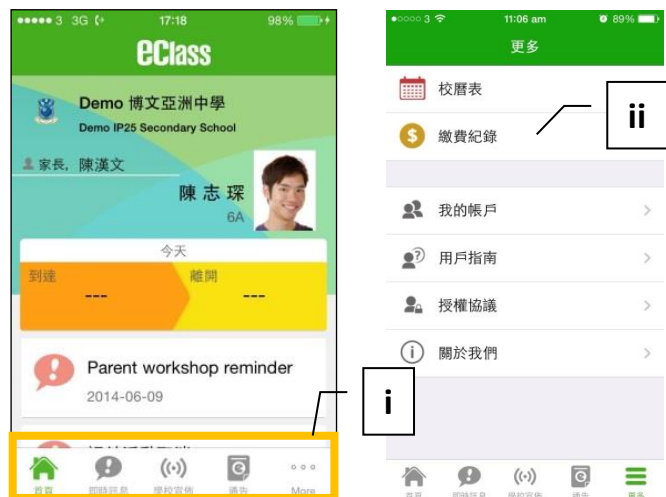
●●●●● 3 3G 17:18 98%

eClass

Demo 博文亞洲中學
Demo IP25 Secondary School

家長, 陳漢文

陳志琛
6A

今天

到達
---

離開
---

Parent workshop reminder
2014-06-09

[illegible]

首頁 即時訊息 學校宣佈 通告 More

i

●○○○○ 3 11:06 am 89%

更多

校曆表

繳費紀錄

ii

我的帳戶

用戶指南

授權協議

關於我們

首頁 即時訊息 學校宣佈 通告 更多